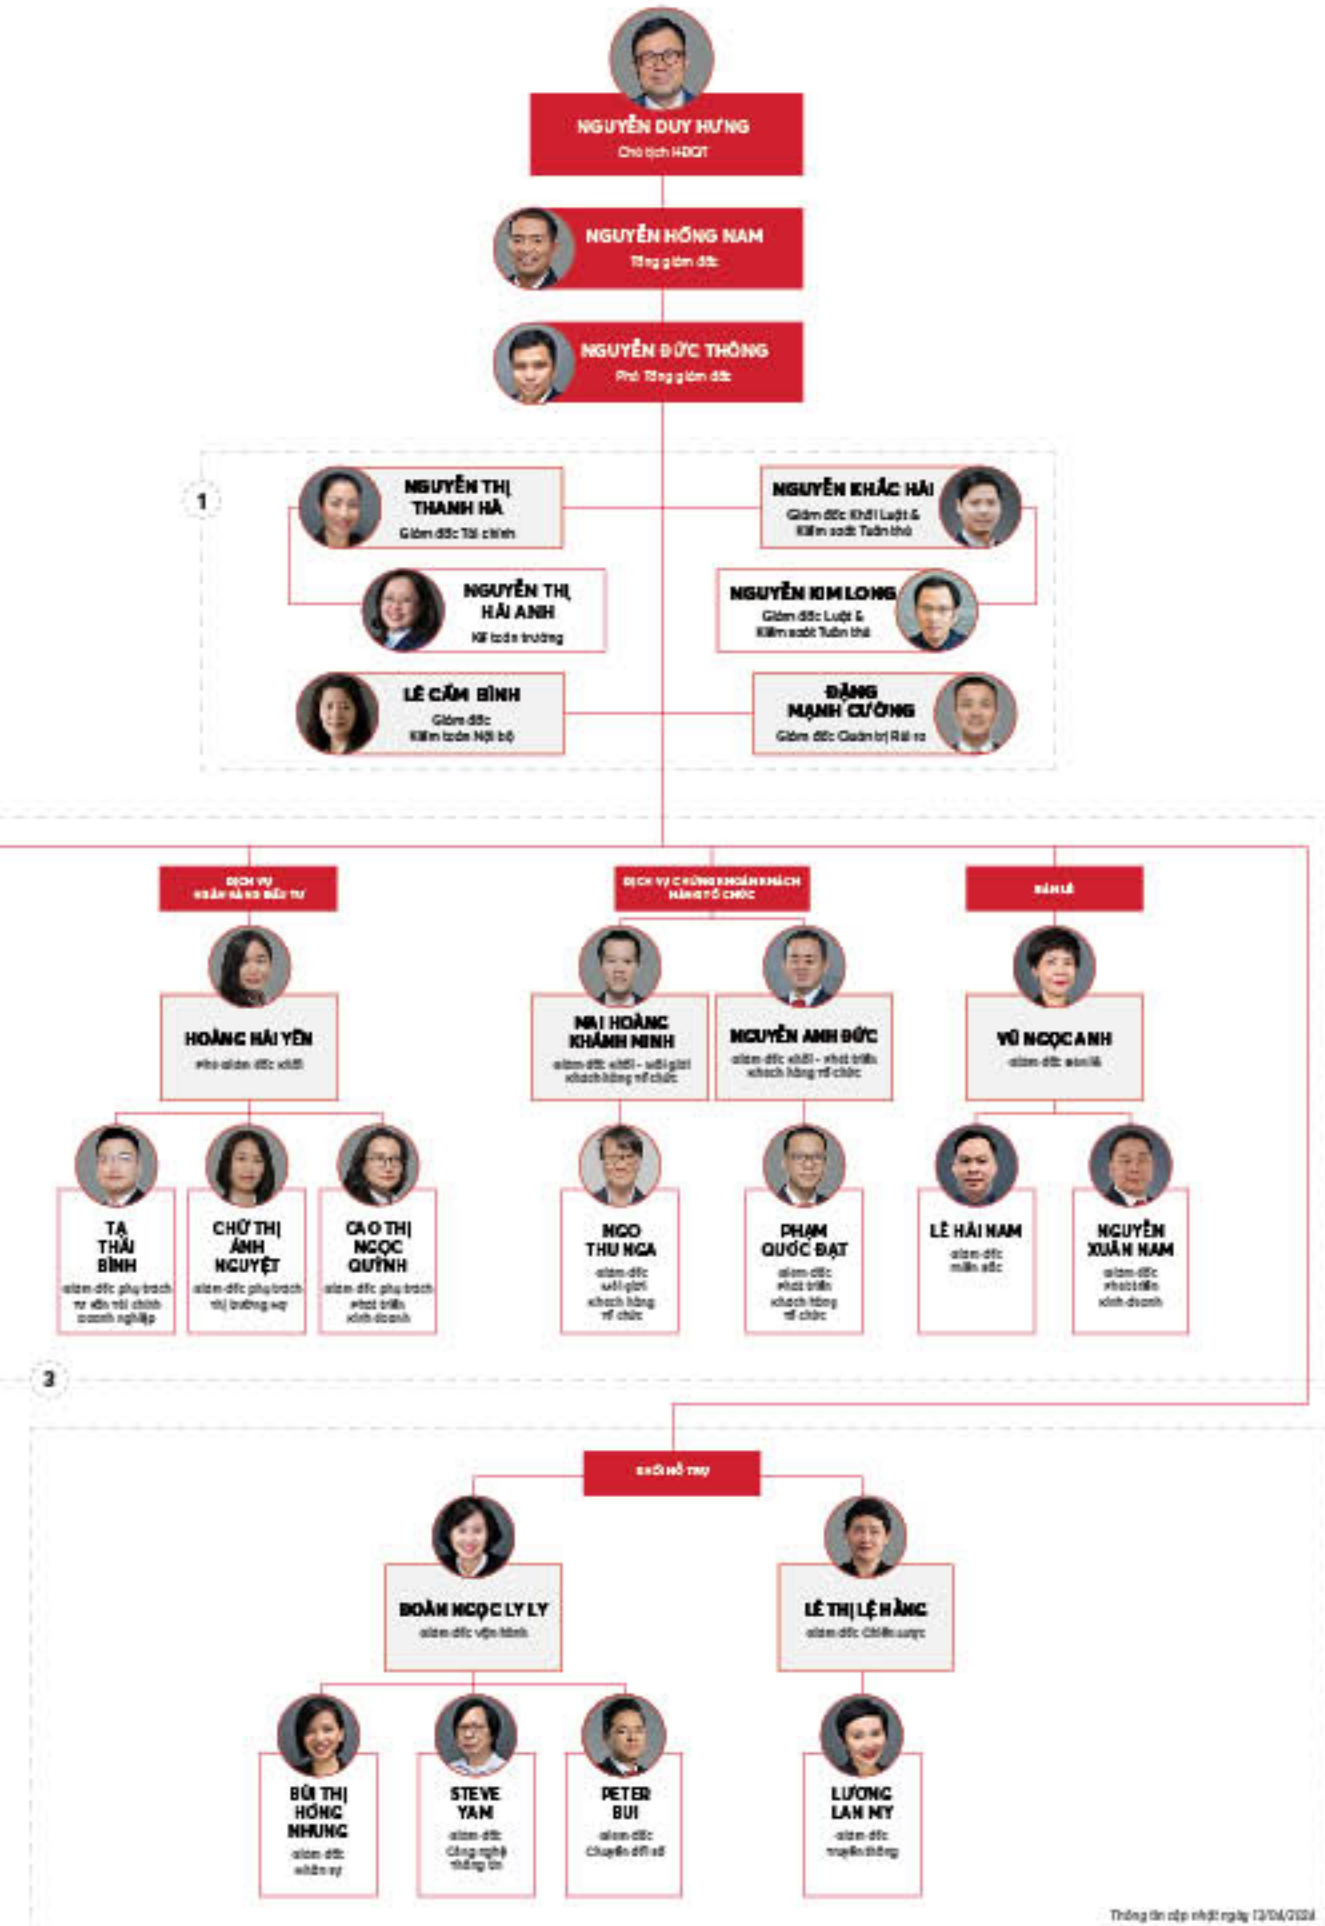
NGUYỄN DUY HƯNG
Chủ tịch HĐQT

NGUYỄN HỒNG NAM
Tổng giám đốc

NGUYỄN ĐỨC THÔNG
Phó Tổng giám đốc

1

NGUYỄN THỊ THANH HÀ
Giám đốc Tài chính

NGUYỄN KHẮC HẢI
Giám đốc Khối Luật & Kiểm soát Tuân thủ

NGUYỄN THỊ HẢI ANH
Kế toán trưởng

NGUYỄN KIM LONG
Giám đốc Luật & Kiểm soát Tuân thủ

LÊ CẨM BÌNH
Giám đốc Kiểm toán Nội bộ

ĐẶNG MẠNH CƯỜNG
Giám đốc Quản trị Rủi ro

DỊCH VỤ NGÂN HÀNG ĐẦU TƯ

HOÀNG HẢI YẾN
Phó giám đốc khối

TẠ THÁI BÌNH
giám đốc phụ trách tư vấn tài chính doanh nghiệp

CHỬ THỊ ÁNH NGUYỆT
giám đốc phụ trách thị trường vốn

CAO THỊ NGỌC QUỲNH
giám đốc phụ trách phát triển kinh doanh

DỊCH VỤ CHỨNG KHOÁN KHÁCH HÀNG TỔ CHỨC

MAI HOÀNG KHÁNH MINH
giám đốc khối - môi giới khách hàng tổ chức

NGUYỄN ANH ĐỨC
giám đốc khối - phát triển khách hàng tổ chức

NGÔ THU NGA
giám đốc môi giới khách hàng tổ chức

PHẠM QUỐC ĐẠT
giám đốc phát triển khách hàng tổ chức

BÁN LẺ

VŨ NGỌC ANH
giám đốc bán lẻ

LÊ HẢI NAM
giám đốc miền Bắc

NGUYỄN XUÂN NAM
giám đốc phát triển kinh doanh

2

KHỐI HỖ TRỢ

ĐOÀN NGỌC LY LY
giám đốc vận hành

LÊ THỊ LỆ HẰNG
giám đốc Chiến lược

BÙI THỊ HỒNG NHUNG
giám đốc nhân sự

STEVE YAM
giám đốc Công nghệ thông tin

PETER BUI
giám đốc Chuyển đổi số

LƯƠNG LAN MY
giám đốc truyền thông

Thông tin cập nhật ngày 13/04/2024